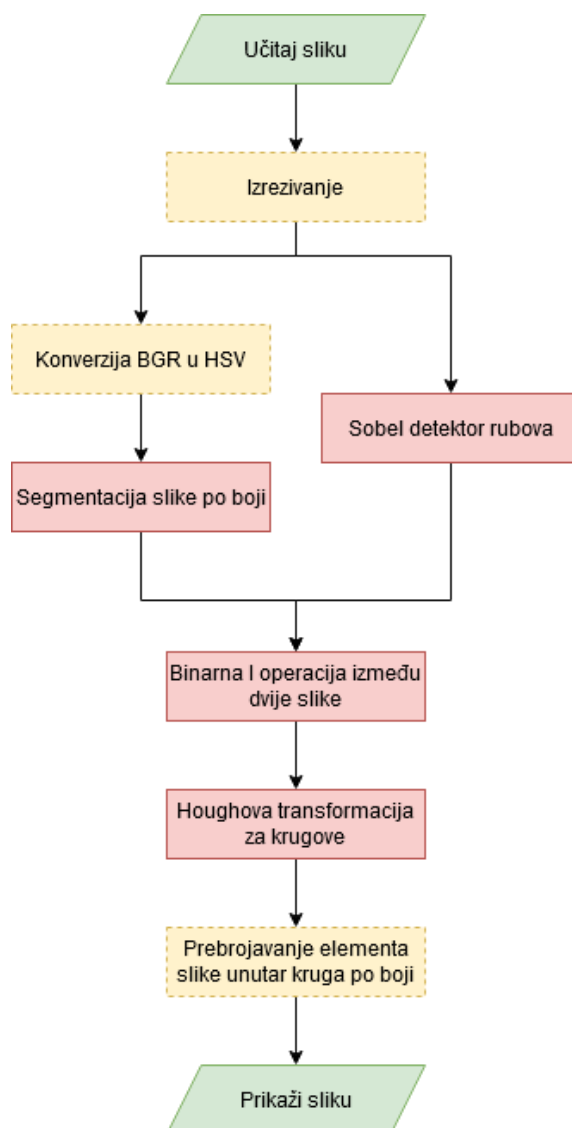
Učitaj sliku

Izrezivanje

Konverzija BGR u HSV

Sobel detektor rubova

Segmentacija slike po boji

Binarna I operacija između dvije slike

Houghova transformacija za krugove

Prebrojavanje elementa slike unutar kruga po boji

Prikaži sliku